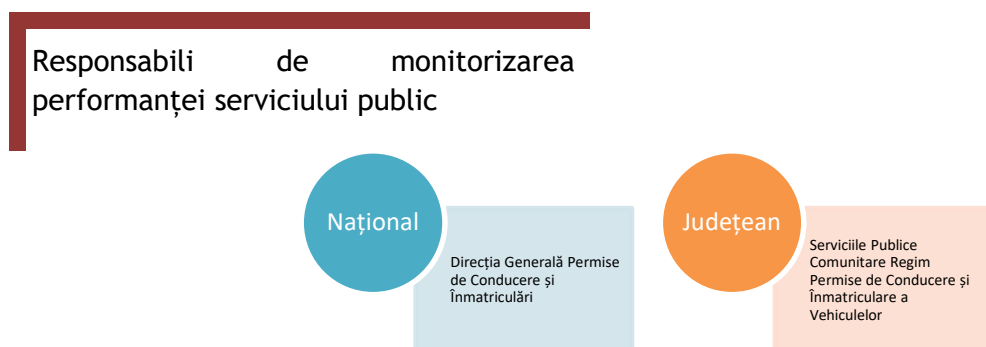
Responsabili de monitorizarea performanței serviciului public

Național

Direcția Generală Permise de Conducere și Înmatriculări

Județean

Serviciile Publice Comunitare Regim Permise de Conducere și Înmatriculare a Vehiculelor